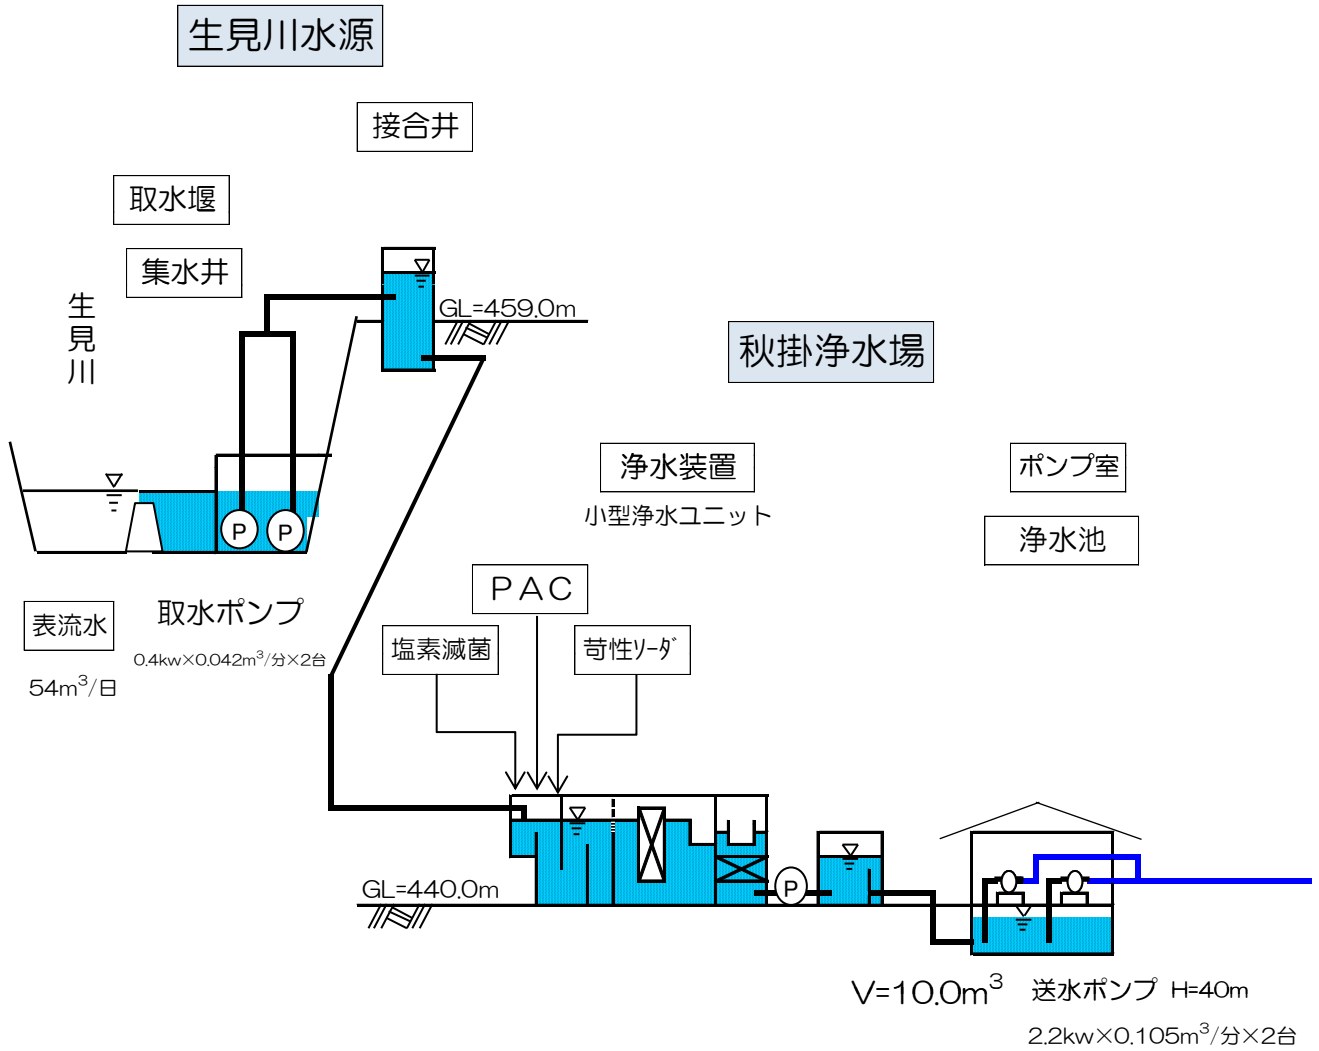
生見川水源

接合井

取水堰

集水井

生見川

GL=459.0m

秋掛浄水場

浄水装置

小型浄水ユニット

ポンプ室

浄水池

P P

表流水

54m$^3$/日

取水ポンプ

0.4kw×0.042m$^3$/分×2台

PAC

塩素滅菌

苛性ソーダ

GL=440.0m

P

V=10.0m$^3$

送水ポンプ H=40m

2.2kw×0.105m$^3$/分×2台